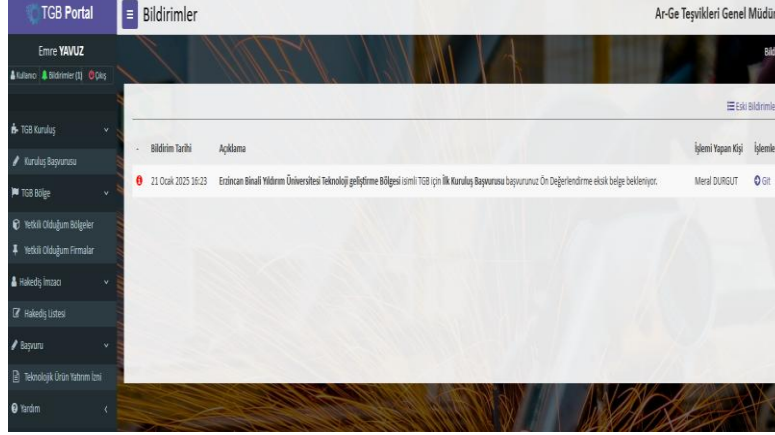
TGB Portal

Bildirimler

Ar-Ge Teşvikleri Genel Müdür

Emre YAVUZ

Kullanıcı Bildirimler (1) Çıkış

Bild

TGB Kuruluş

Kuruluş Başvurusu

TGB Bölge

Yetkili Olduğum Bölgeler

Yetkili Olduğum Firmalar

Hakediş İmzacı

Hakediş Listesi

Başvuru

Teknolojik Ürün Yatırım İzni

Yardım

Eski Bildirimle

| - | Bildirim Tarihi | Açıklama | İşlemi Yapan Kişi | İşlemle |
|---|---|---|---|---|
| | 21 Ocak 2025 16:23 | **Erzincan Binali Yıldırım Üniversitesi Teknoloji geliştirme Bölgesi** isimli TGB için **İlk Kuruluş Başvurusu** başvurunuz Ön Değerlendirme eksik belge bekleniyor. | Meral DURGUT | Git |